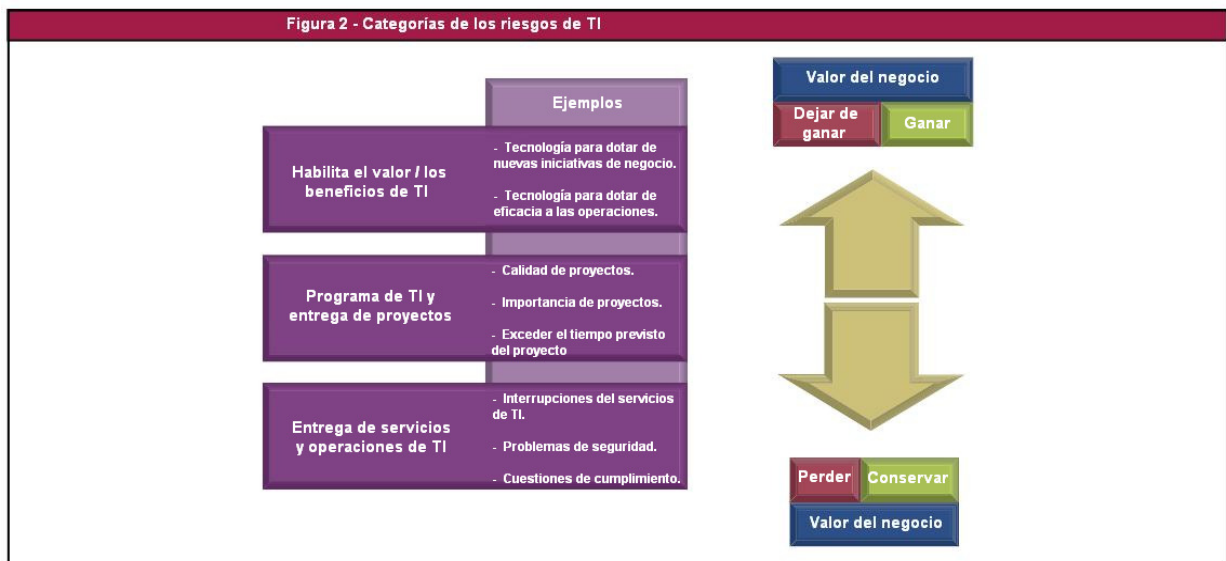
Figura 2 - Categorías de los riesgos de TI

Ejemplos

Habilita el valor / los beneficios de TI

- Tecnología para dotar de nuevas iniciativas de negocio.

- Tecnología para dotar de eficacia a las operaciones.

Programa de TI y entrega de proyectos

- Calidad de proyectos.

- Importancia de proyectos.

- Exceder el tiempo previsto del proyecto

Entrega de servicios y operaciones de TI

- Interrupciones del servicios de TI.

- Problemas de seguridad.

- Cuestiones de cumplimiento.

Valor del negocio

Dejar de ganar

Ganar

Perder

Conservar

Valor del negocio